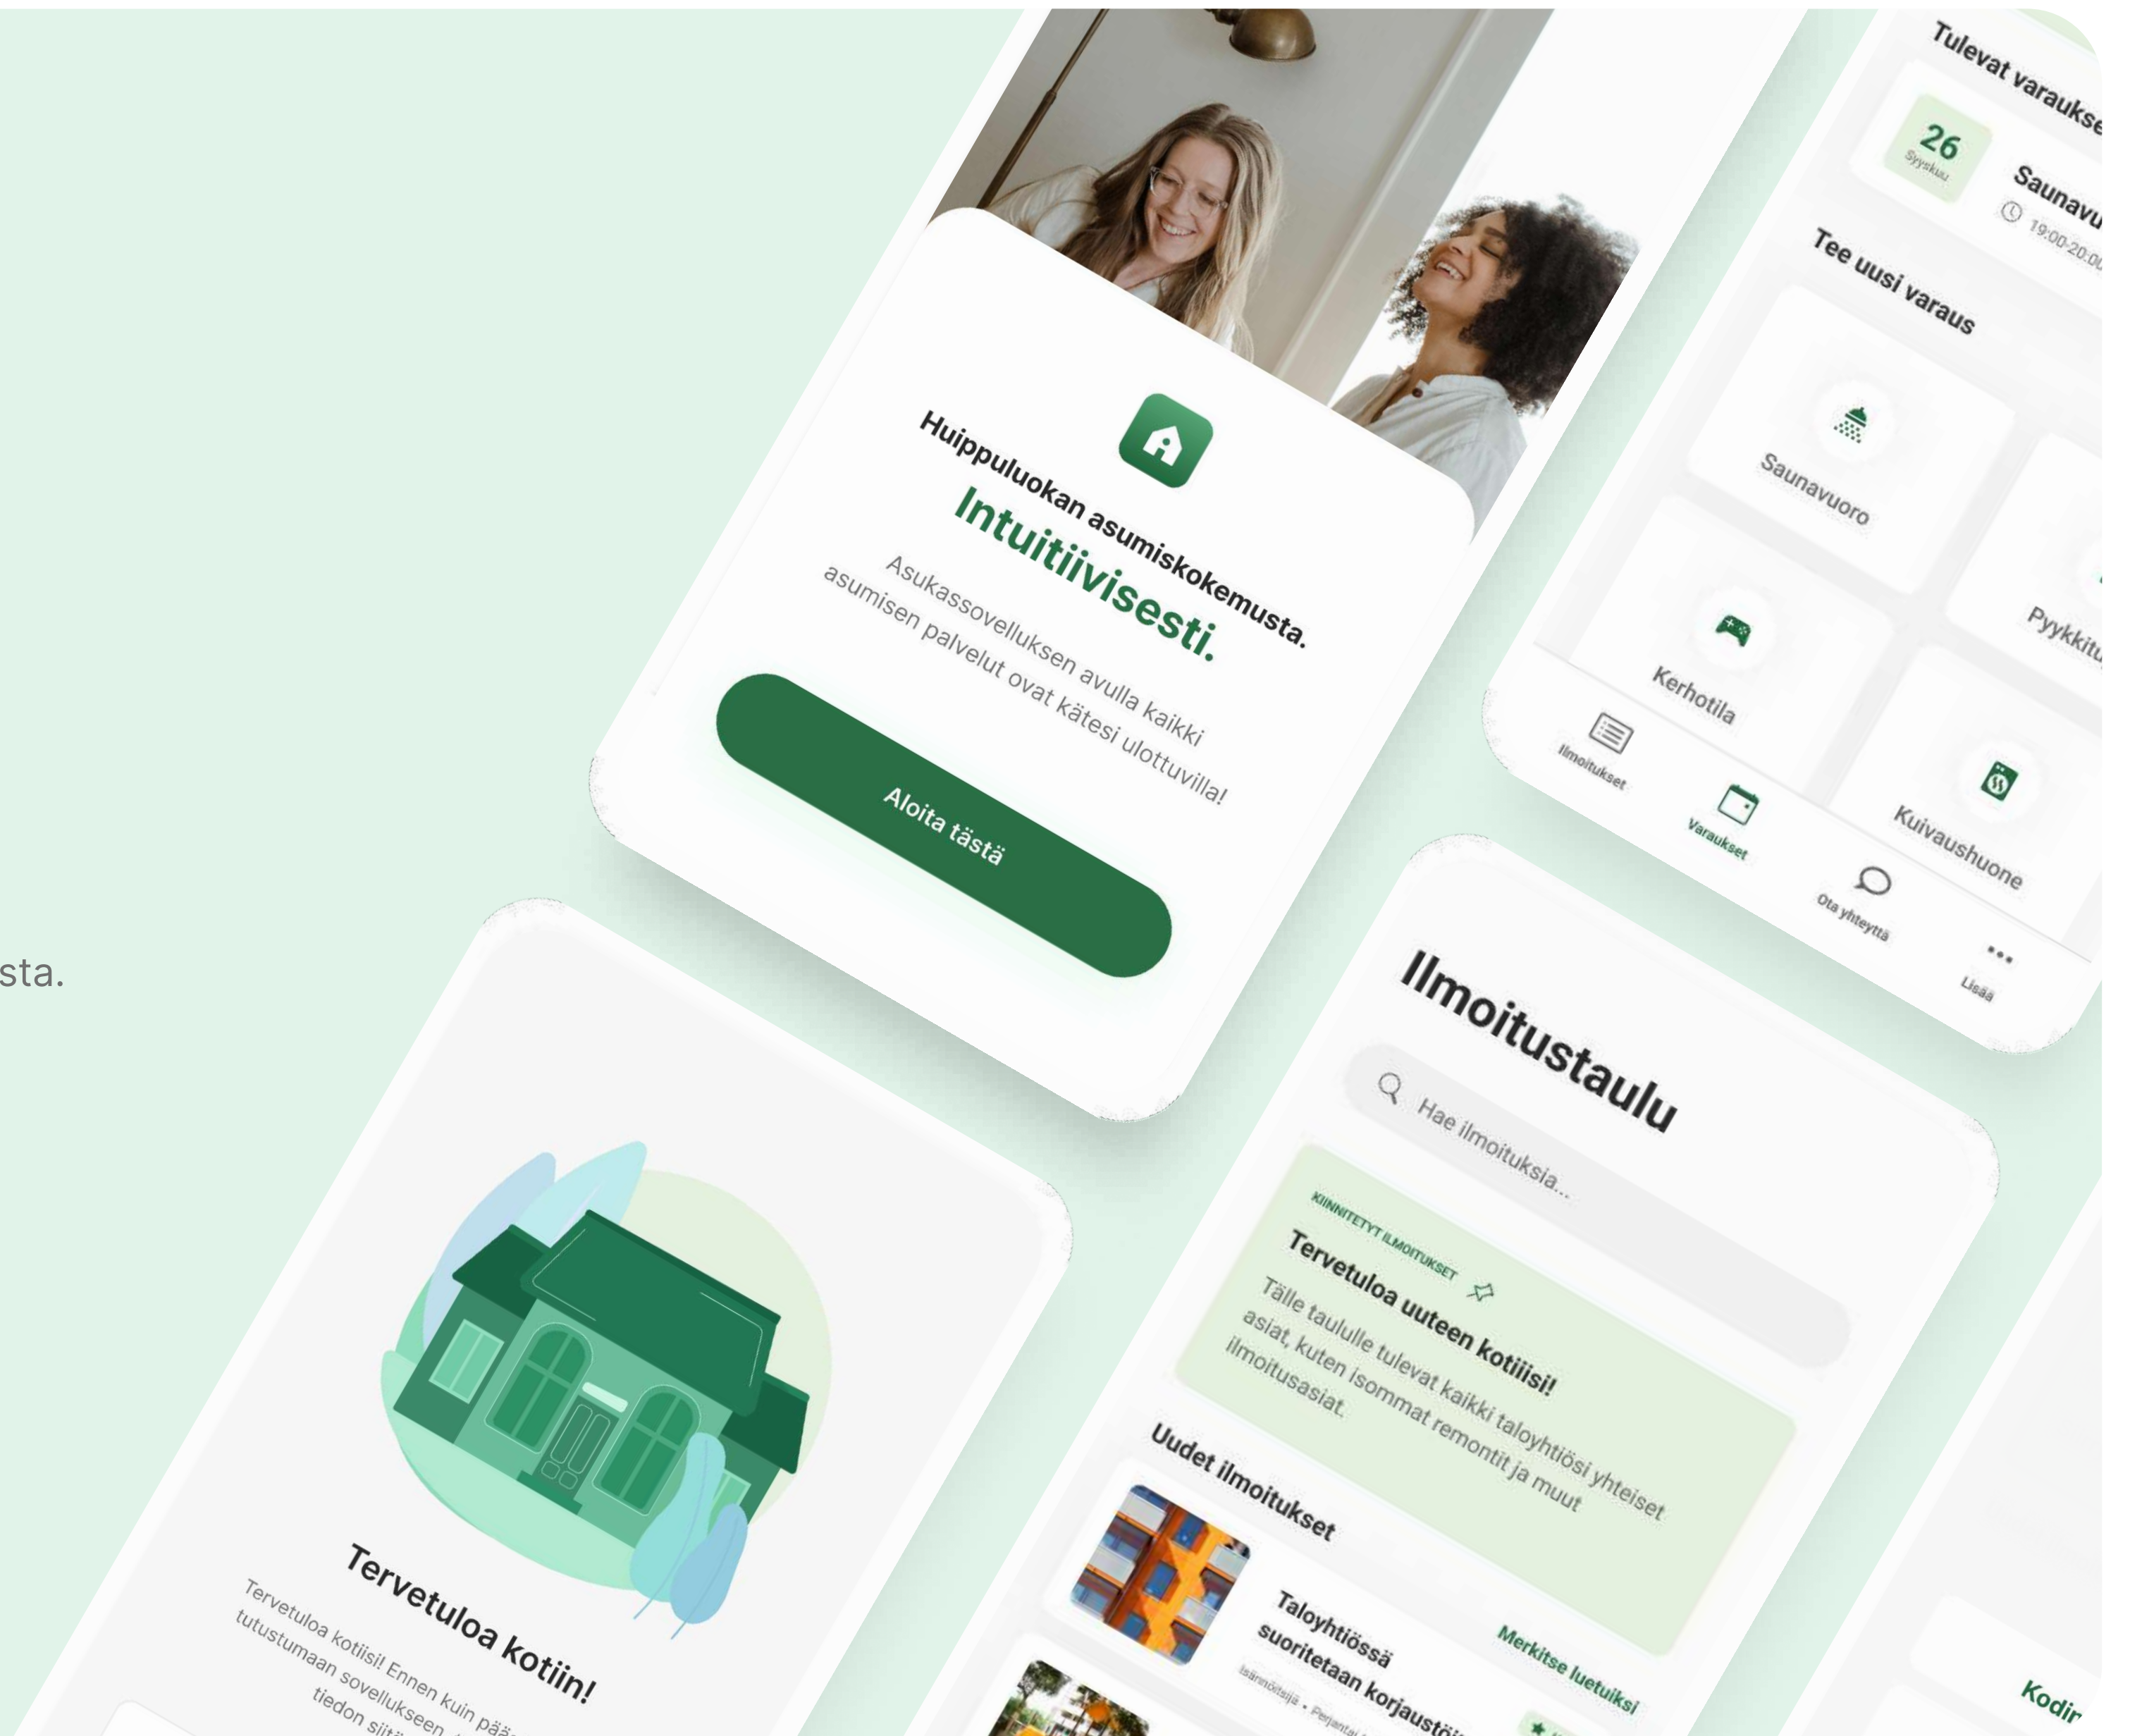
sta.

Huippuluokan asumiskokemusta.
Intuitiivisesti.
Asukassovelluksen avulla kaikki asumisen palvelut ovat kätesi ulottuvilla!
Aloita tästä

Tulevat varaukse
26
Syyskuu
Saunavu
19:00-20:00
Tee uusi varaus
Saunavuoro
Pyykkitu
Kerhotila
Kuivaushuone
Ilmoitukset
Varaukset
Ota yhteyttä
Lisää

Tervetuloa kotiin!
Tervetuloa kotiisi! Ennen kuin pää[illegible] tutustumaan sovellukseen, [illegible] tiedon sii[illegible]

Ilmoitustaulu
Hae ilmoituksia...
KIINNITETYT ILMOITUKSET
Tervetuloa uuteen kotiisi!
Tälle taululle tulevat kaikki taloyhtiösi yhteiset asiat, kuten isommat remontit ja muut ilmoitusasiat.
Uudet ilmoitukset
Merkitse luetuiksi
Taloyhtiössä suoritetaan korjaustö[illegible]
Isännöitsijä • Perjantai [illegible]

Kodir